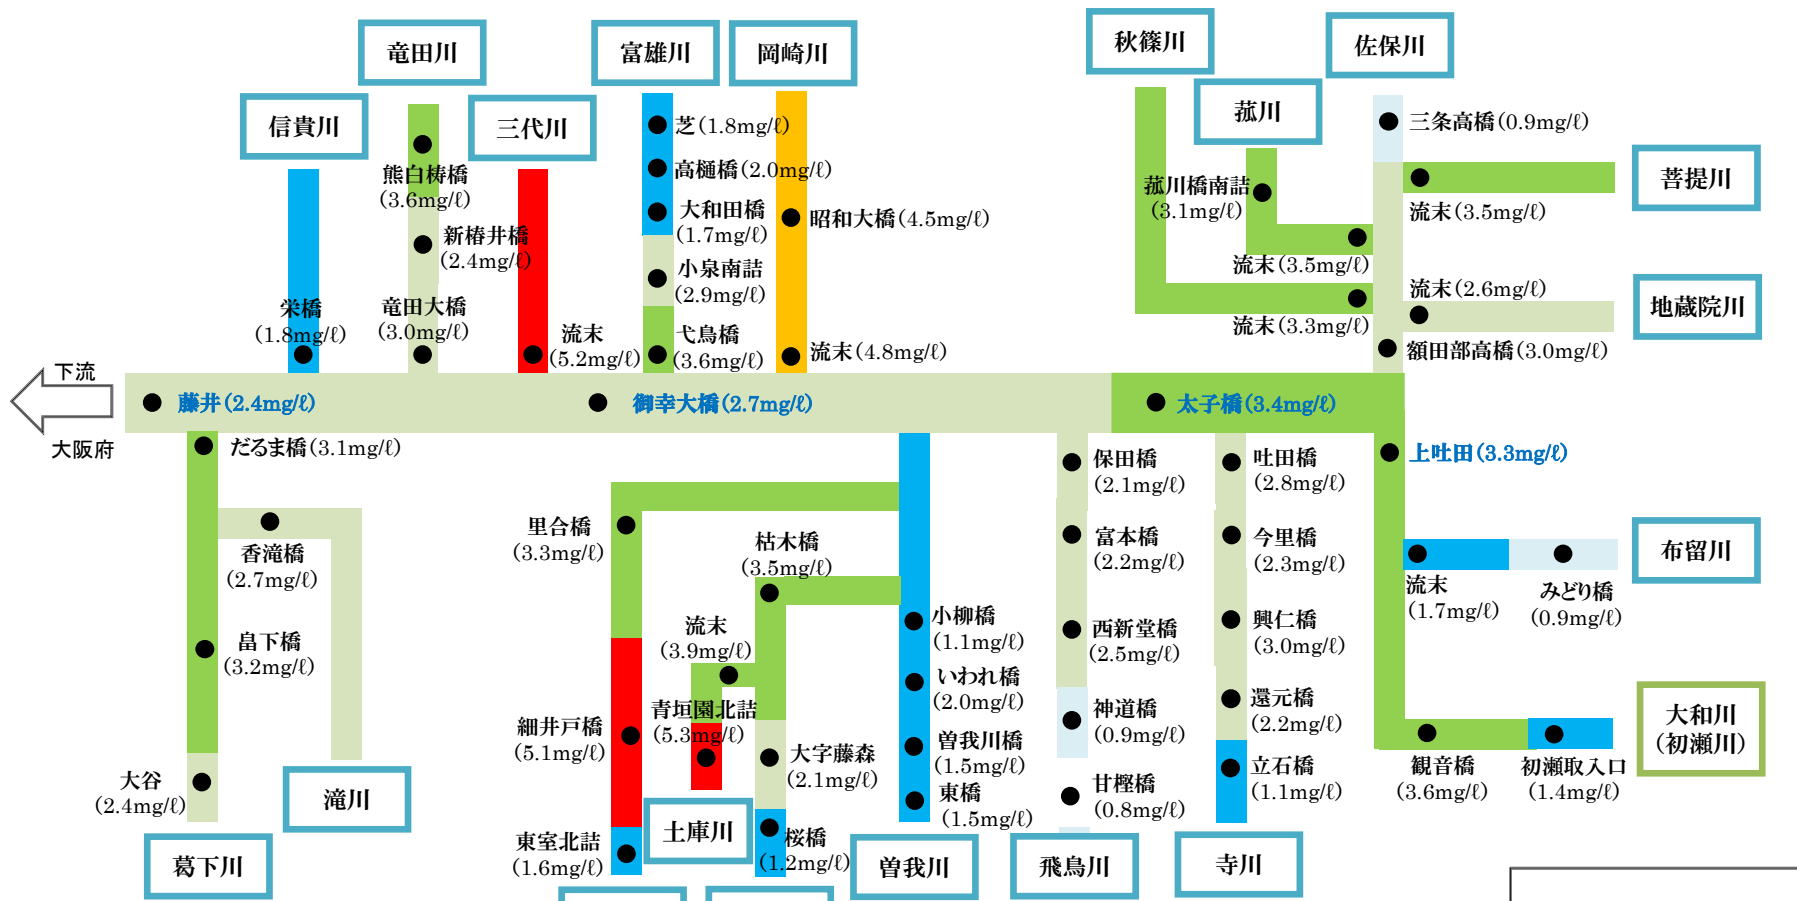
竜田川
富雄川
岡崎川
秋篠川
佐保川
信貴川
三代川
菰川
芝(1.8mg/ℓ)
高樋橋(2.0mg/ℓ)
大和田橋(1.7mg/ℓ)
昭和大橋(4.5mg/ℓ)
小泉南詰(2.9mg/ℓ)
弋鳥橋(3.6mg/ℓ)
流末(4.8mg/ℓ)
熊白椿橋(3.6mg/ℓ)
新椿井橋(2.4mg/ℓ)
竜田大橋(3.0mg/ℓ)
栄橋(1.8mg/ℓ)
流末(5.2mg/ℓ)
菰川橋南詰(3.1mg/ℓ)
流末(3.5mg/ℓ)
流末(3.3mg/ℓ)
三条高橋(0.9mg/ℓ)
菩提川
流末(3.5mg/ℓ)
流末(2.6mg/ℓ)
地蔵院川
額田部高橋(3.0mg/ℓ)
下流
大阪府
藤井(2.4mg/ℓ)
御幸大橋(2.7mg/ℓ)
太子橋(3.4mg/ℓ)
だるま橋(3.1mg/ℓ)
香滝橋(2.7mg/ℓ)
畠下橋(3.2mg/ℓ)
大谷(2.4mg/ℓ)
滝川
葛下川
里合橋(3.3mg/ℓ)
枯木橋(3.5mg/ℓ)
流末(3.9mg/ℓ)
青垣園北詰(5.3mg/ℓ)
細井戸橋(5.1mg/ℓ)
大字藤森(2.1mg/ℓ)
東室北詰(1.6mg/ℓ)
土庫川
桜橋(1.2mg/ℓ)
小柳橋(1.1mg/ℓ)
いわれ橋(2.0mg/ℓ)
曽我川橋(1.5mg/ℓ)
東橋(1.5mg/ℓ)
曽我川
保田橋(2.1mg/ℓ)
富本橋(2.2mg/ℓ)
西新堂橋(2.5mg/ℓ)
神道橋(0.9mg/ℓ)
甘樫橋(0.8mg/ℓ)
飛鳥川
吐田橋(2.8mg/ℓ)
今里橋(2.3mg/ℓ)
興仁橋(3.0mg/ℓ)
還元橋(2.2mg/ℓ)
立石橋(1.1mg/ℓ)
寺川
上吐田(3.3mg/ℓ)
布留川
流末(1.7mg/ℓ)
みどり橋(0.9mg/ℓ)
大和川(初瀬川)
観音橋(3.6mg/ℓ)
初瀬取入口(1.4mg/ℓ)